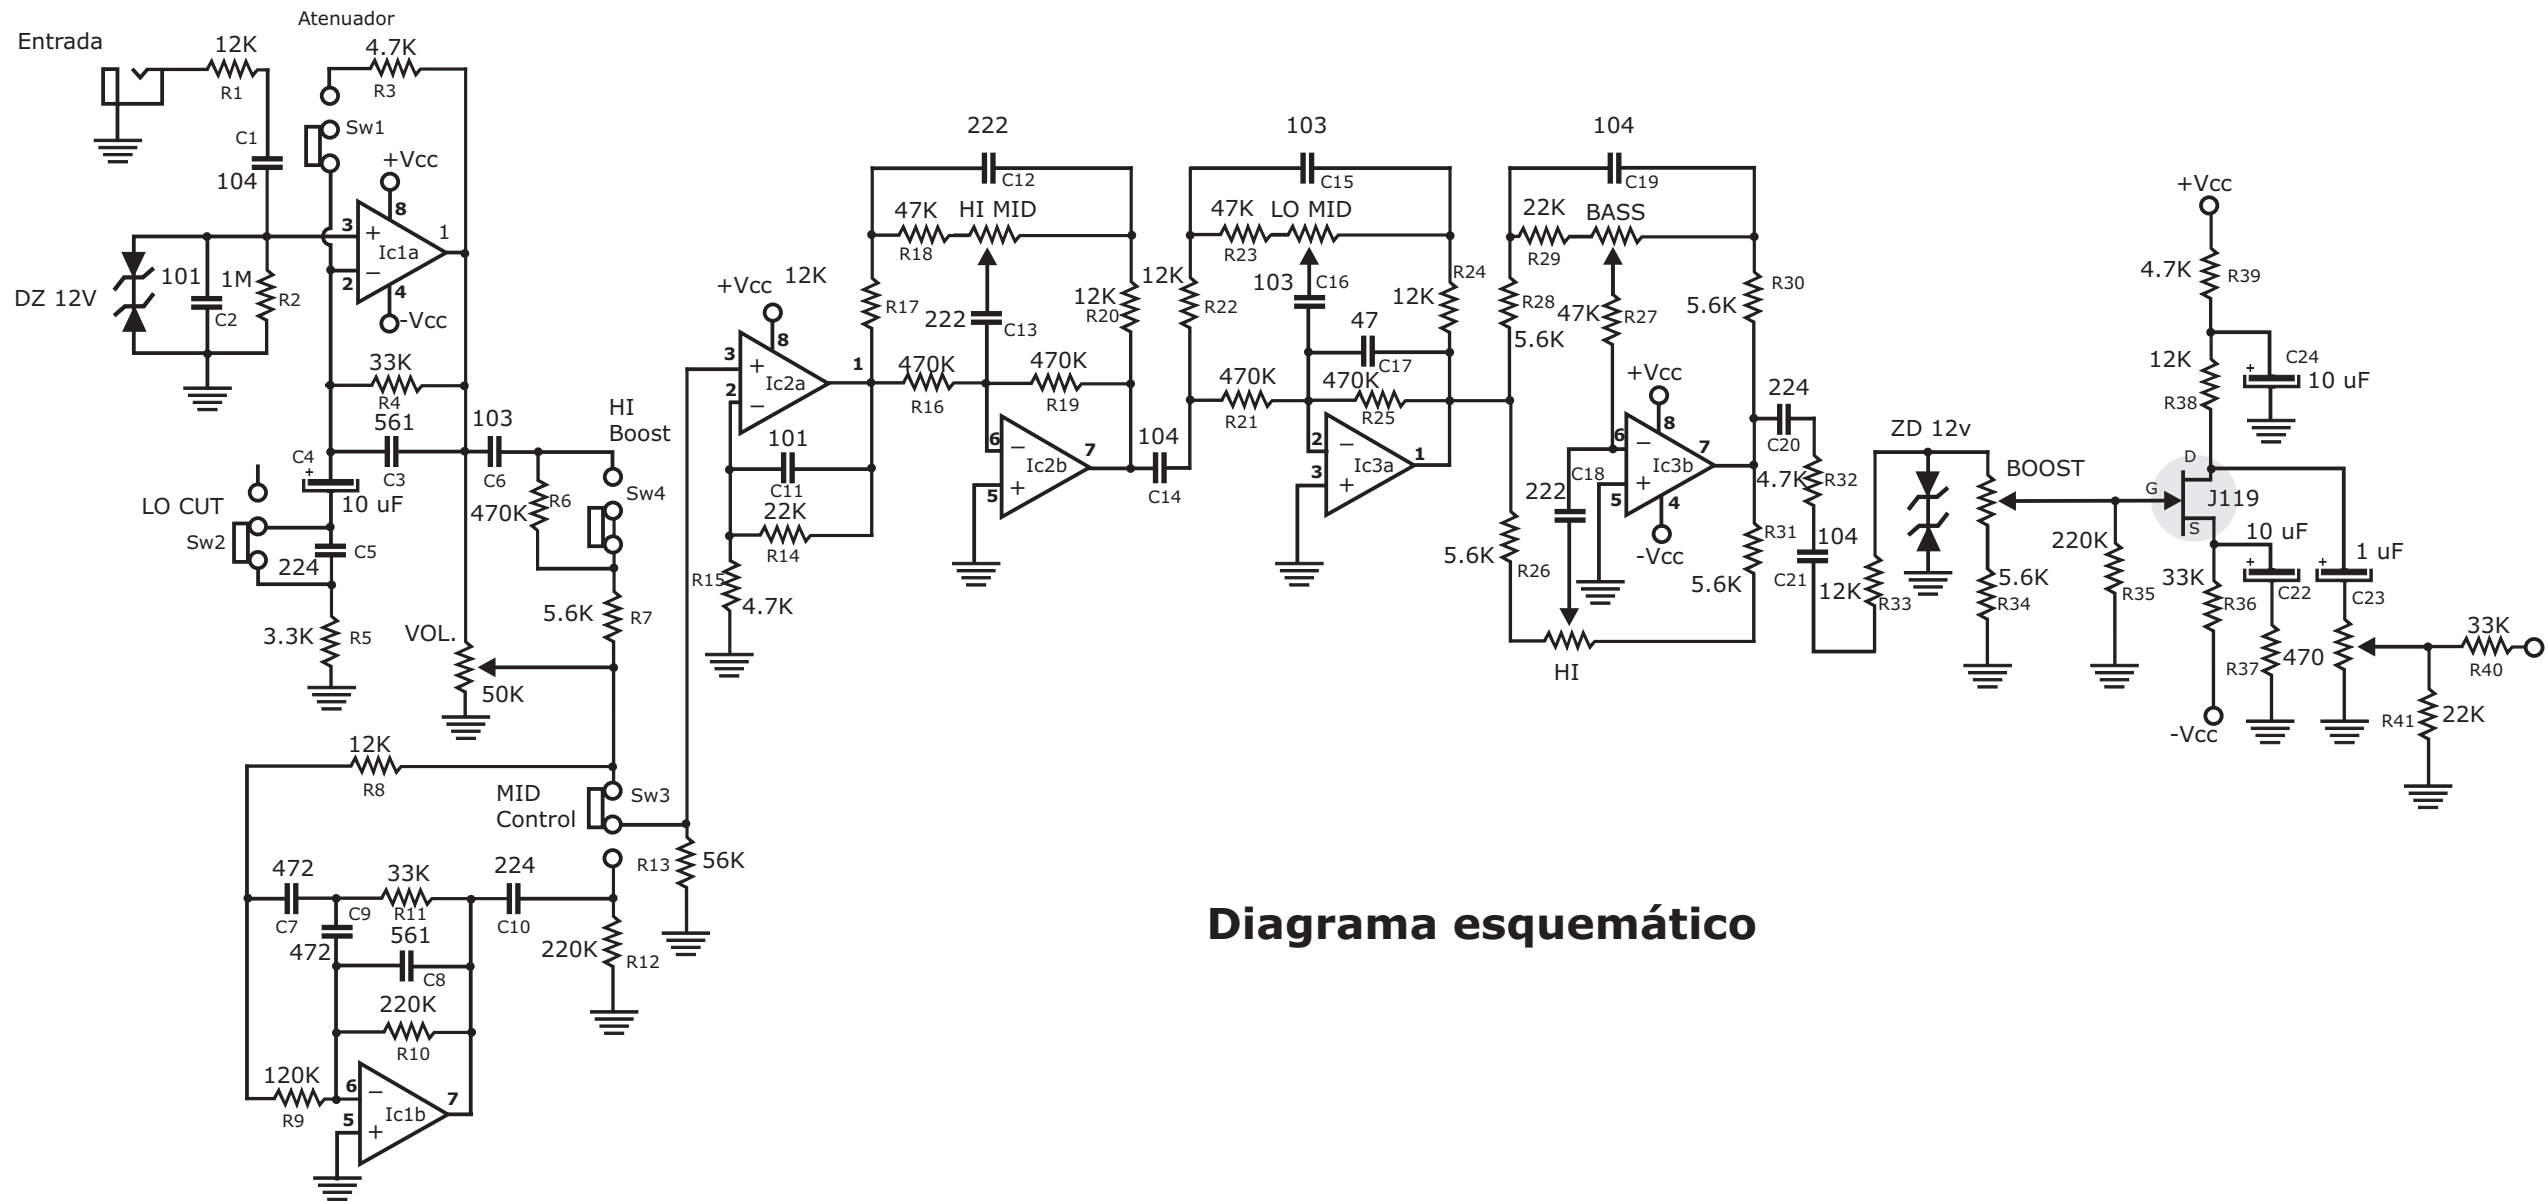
Atenuador
Entrada
12K
R1
4.7K
R3
Sw1
C1
104
+Vcc
8
3
Ic1a
1
2
4
-Vcc
DZ 12V
101
C2
1M
R2
33K
R4
561
C3
103
C6
C4
10 uF
LO CUT
Sw2
C5
224
3.3K
R5
470K
R6
HI
Boost
Sw4
5.6K
R7
VOL.
50K
12K
R8
MID
Control
Sw3
472
C7
C9
472
33K
R11
224
C10
561
C8
220K
R10
120K
R9
6
5
Ic1b
7
R13
56K
220K
R12
+Vcc
12K
8
3
Ic2a
1
2
101
C11
22K
R14
R15
4.7K
222
C12
47K
R18
HI MID
R17
222
C13
12K
R20
470K
R16
470K
R19
6
Ic2b
7
5
104
C14
103
C15
47K
R23
LO MID
12K
R22
103
C16
47
C17
12K
R24
470K
R21
470K
R25
2
Ic3a
1
3
104
C19
22K
R29
BASS
R28
5.6K
47K
R27
R30
5.6K
+Vcc
8
6
Ic3b
7
5
4
-Vcc
222
C18
5.6K
R26
HI
224
C20
4.7K
R32
R31
104
C21
5.6K
12K
R33
ZD 12v
BOOST
5.6K
R34
220K
R35
+Vcc
4.7K
R39
12K
R38
C24
10 uF
D
G
J119
S
10 uF
C22
33K
R36
R37
470
-Vcc
1 uF
C23
33K
R40
R41
22K
Diagrama esquemático